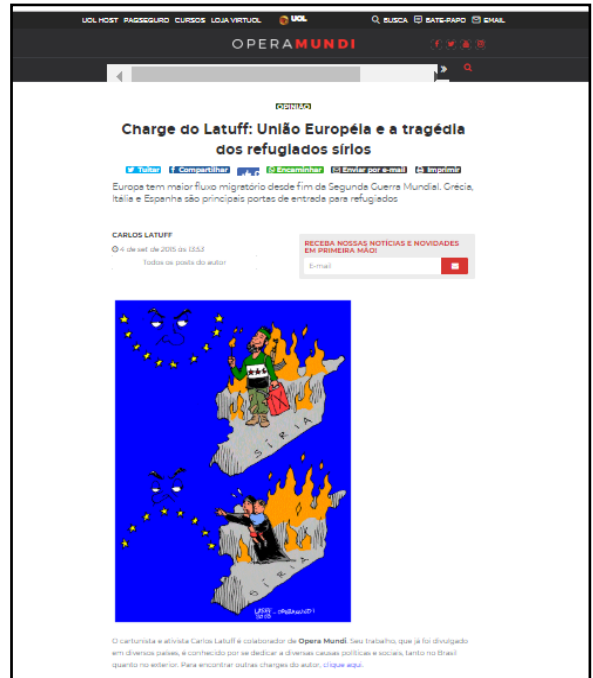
UOL HOST PAGSEGURO CURSOS LOJA VIRTUAL UOL BUSCA BATE-PAPO EMAIL

OPERAMUNDI

OPINIÃO

Charge do Latuff: União Européia e a tragédia dos refugiados sírios

Tuitar Compartilhar Encaminhar Enviar por e-mail Imprimir

Europa tem maior fluxo migratório desde fim da Segunda Guerra Mundial. Grécia, Itália e Espanha são principais portas de entrada para refugiados

CARLOS LATUFF
4 de set de 2015 às 13:53
Todos os posts do autor

RECEBA NOSSAS NOTÍCIAS E NOVIDADES EM PRIMEIRA MÃO!
E-mail

SÍRIA

SÍRIA

LATUFF OPERAMUNDI 2015

O cartunista e ativista Carlos Latuff é colaborador de Opera Mundi. Seu trabalho, que já foi divulgado em diversos países, é conhecido por se dedicar a diversas causas políticas e sociais, tanto no Brasil quanto no exterior. Para encontrar outras charges do autor, clique aqui.